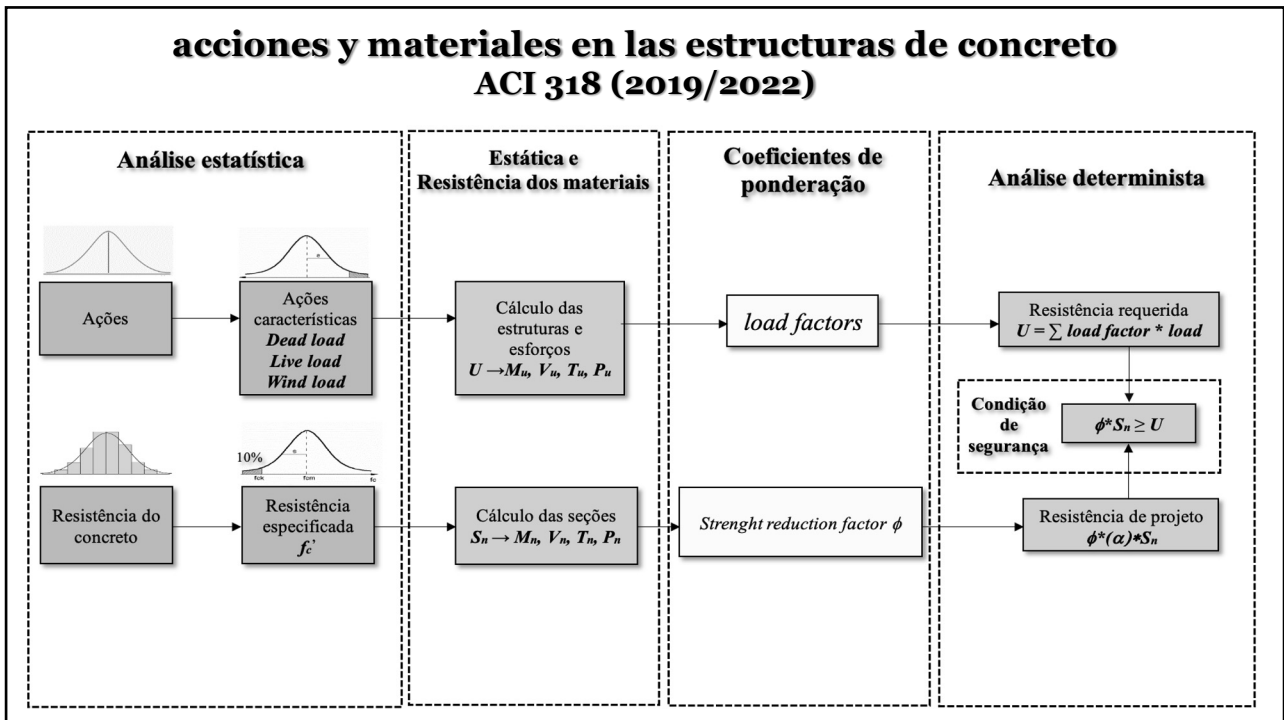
acciones y materiales en las estructuras de concreto
ACI 318 (2019/2022)

Análise estatística

Ações

Ações características
Dead load
Live load
Wind load

Resistência do concreto

10%

fck fcm fc

Resistência especificada
$f_c$'

Estática e Resistência dos materiais

Cálculo das estruturas e esforços
$U \rightarrow M_u, V_u, T_u, P_u$

Cálculo das seções
$S_n \rightarrow M_n, V_n, T_n, P_n$

Coeficientes de ponderação

load factors

Strenght reduction factor $\phi$

Análise determinista

Resistência requerida
$U = \sum$ load factor * load

Condição de segurança

$\phi * S_n \geq U$

Resistência de projeto
$\phi*(\alpha)*S_n$